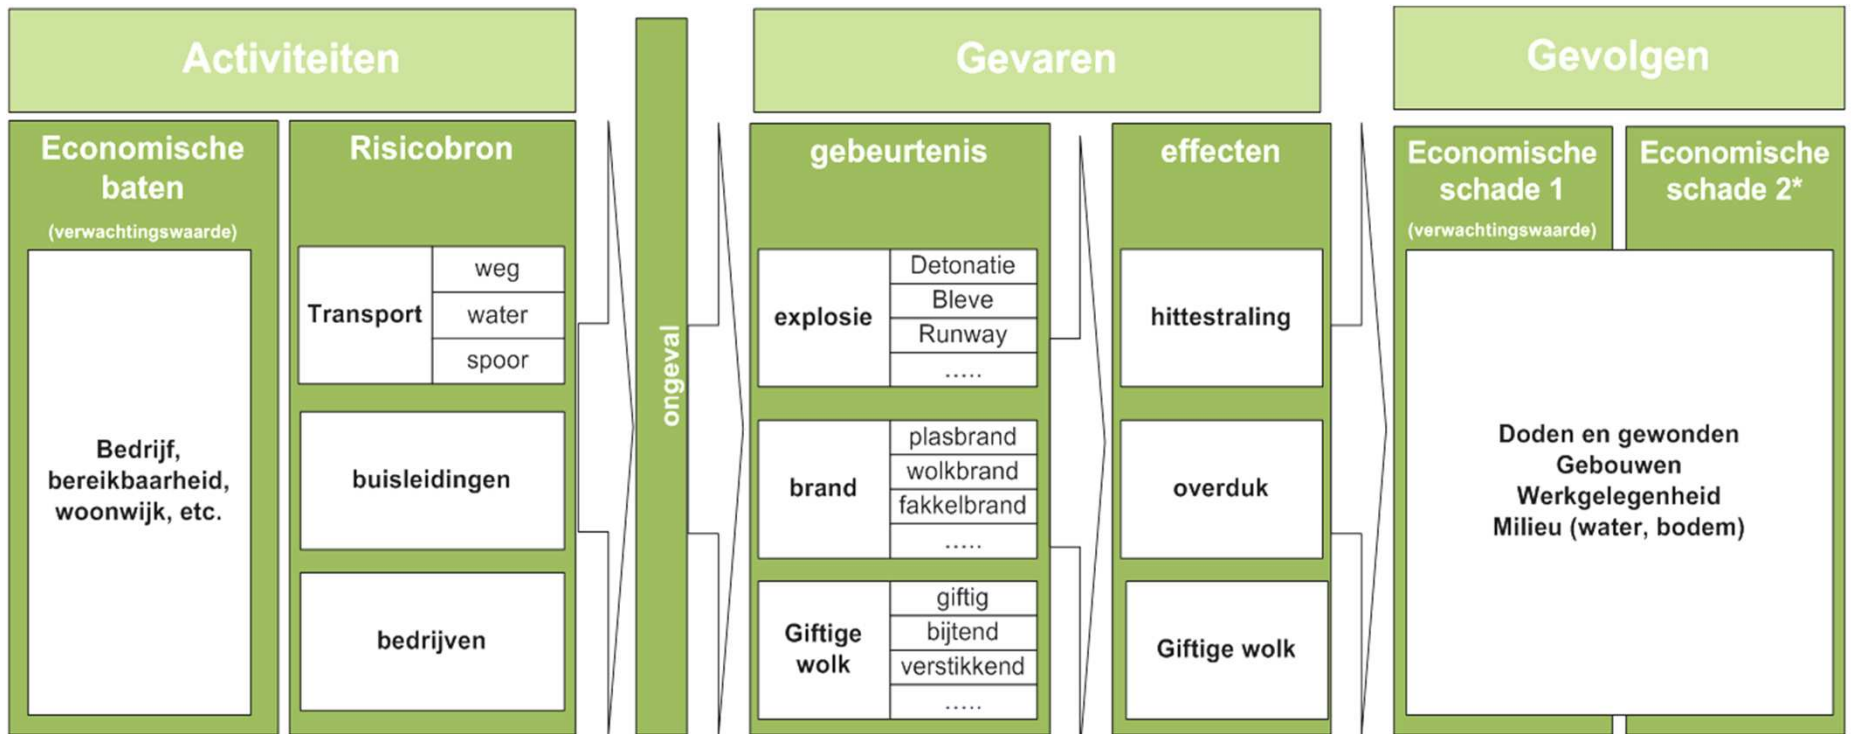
Activiteiten

Economische baten
(verwachtingswaarde)

Bedrijf, bereikbaarheid, woonwijk, etc.

Risicobron

Transport
weg
water
spoor

buisleidingen

bedrijven

ongeval

Gevaren

gebeurtenis

explosie
Detonatie
Bleve
Runway
.....

brand
plasbrand
wolkbrand
fakkelbrand
.....

Giftige wolk
giftig
bijtend
verstikkend
.....

effecten

hittestraling

overduk

Giftige wolk

Gevolgen

Economische schade 1
(verwachtingswaarde)

Economische schade 2*

Doden en gewonden
Gebouwen
Werkgelegenheid
Milieu (water, bodem)